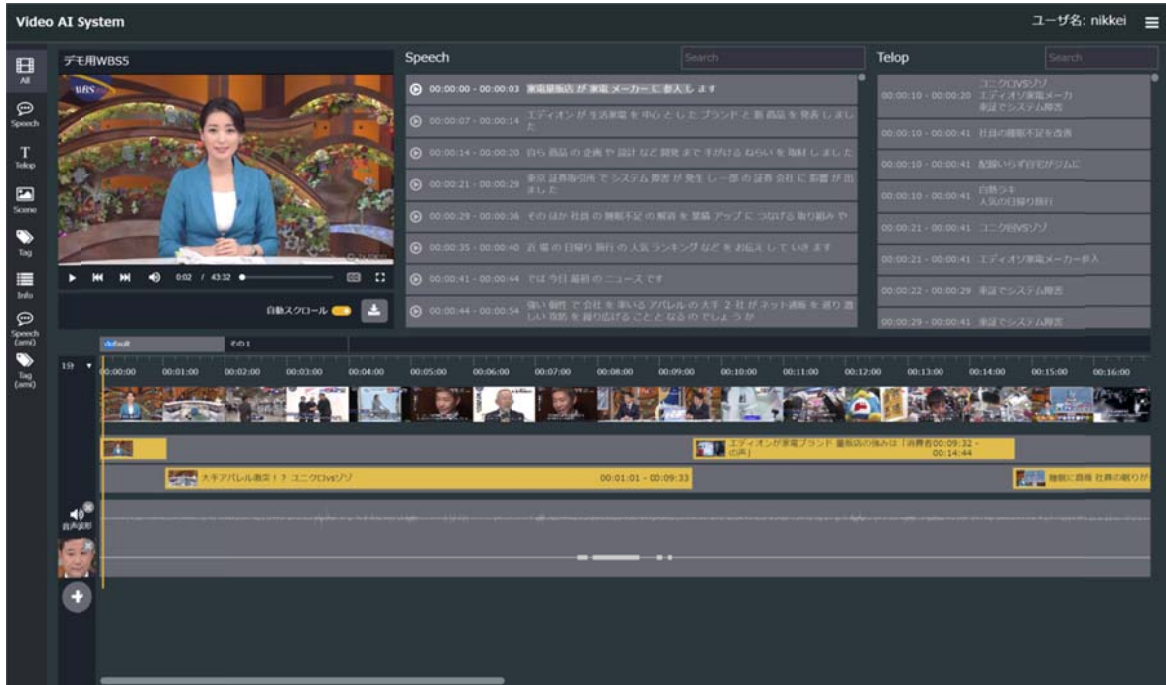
Video AI System

ユーザ名: nikkei

All
Speech
Telop
Scene
Tag
Info
Speech (ami)
Tag (ami)

デモ用WBSS

WBS

0:02 / 43:32

自動スクロール

Speech

Search

00:00:00 - 00:00:03 家電量販店 が 家電 メーカー に 参入 し ます
00:00:07 - 00:00:14 エディオン が 生活家電 を 中心 と した ブランド と 新 商品 を 発表 しました
00:00:14 - 00:00:20 自ら 商品 の 企画 や 設計 など 開発 まで 手がける ねらい を 取材 しました
00:00:21 - 00:00:29 東京 証券取引所 で システム 障害 が 発生 し 一部 の 証券 会社 に 影響 が 出ました
00:00:29 - 00:00:36 その ほか 社員 の 睡眠不足 の 解消 を 業績 アップ に つなげる 取り組み や
00:00:35 - 00:00:40 近 場 の 日帰り 旅行 の 人気 ランキング など を お伝え して いき ます
00:00:41 - 00:00:44 では 今日 最初 の ニュース です
00:00:44 - 00:00:54 強い 個性 で 会社 を 率いる アパレル の 大手 2 社 が ネット通販 を 巡り 激しい 攻防 を 繰り広げる こと と なる の でしょう か

Telop

Search

00:00:10 - 00:00:20 ユニクロVSゾゾ エディオン家電メーカー 東証でシステム障害
00:00:10 - 00:00:41 社員の睡眠不足を改善
00:00:10 - 00:00:41 配線いらず自宅がジムに
00:00:10 - 00:00:41 自動うま 人気の日帰り旅行
00:00:21 - 00:00:41 ユニクロVSゾゾ
00:00:21 - 00:00:41 エディオン家電メーカー参入
00:00:22 - 00:00:29 東証でシステム障害
00:00:29 - 00:00:41 東証でシステム障害

default
その1

1分

00:00:00 00:01:00 00:02:00 00:03:00 00:04:00 00:05:00 00:06:00 00:07:00 00:08:00 00:09:00 00:10:00 00:11:00 00:12:00 00:13:00 00:14:00 00:15:00 00:16:00

エディオンが家電ブランド 量販店の強みは「消費者の声」 00:09:32 - 00:14:44

大手アパレル激突!? ユニクロvsゾゾ 00:01:01 - 00:09:33

睡眠に着目 社員の眠りが

音声波形